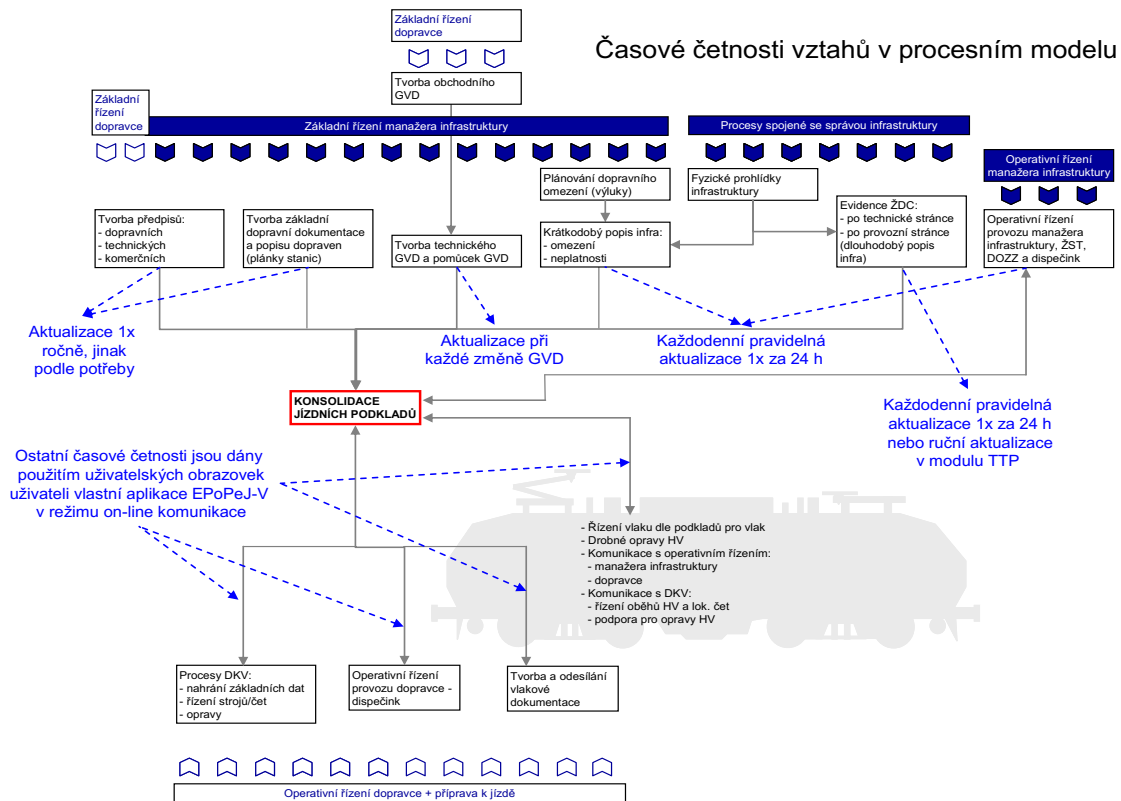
Základní řízení dopravce

Časové četnosti vztahů v procesním modelu

Tvorba obchodního GVD

Základní řízení dopravce

Základní řízení manažera infrastruktury

Procesy spojené se správou infrastruktury

Operativní řízení manažera infrastruktury

Plánování dopravního omezení (výluky)

Fyzické prohlídky infrastruktury

Tvorba předpisů:
- dopravních
- technických
- komerčních

Tvorba základní dopravní dokumentace a popisu dopraven (plánky stanic)

Tvorba technického GVD a pomůcek GVD

Krátkodobý popis infra:
- omezení
- neplatnosti

Evidence ŽDC:
- po technické stránce
- po provozní stránce (dlouhodobý popis infra)

Operativní řízení provozu manažera infrastruktury, ŽST, DOZZ a dispečink

Aktualizace 1x ročně, jinak podle potřeby

Aktualizace při každé změně GVD

Každodenní pravidelná aktualizace 1x za 24 h

KONSOLIDACE JÍZDNÍCH PODKLADŮ

Každodenní pravidelná aktualizace 1x za 24 h nebo ruční aktualizace v modulu TTP

Ostatní časové četnosti jsou dány použitím uživatelských obrazovek uživateli vlastní aplikace EPoPeJ-V v režimu on-line komunikace

- Řízení vlaku dle podkladů pro vlak
- Drobné opravy HV
- Komunikace s operativním řízením:
- manažera infrastruktury
- dopravce
- Komunikace s DKV:
- řízení oběhů HV a lok. čet
- podpora pro opravy HV

Procesy DKV:
- nahrání základních dat
- řízení strojů/čet
- opravy

Operativní řízení provozu dopravce - dispečink

Tvorba a odesílání vlakové dokumentace

Operativní řízení dopravce + příprava k jízdě